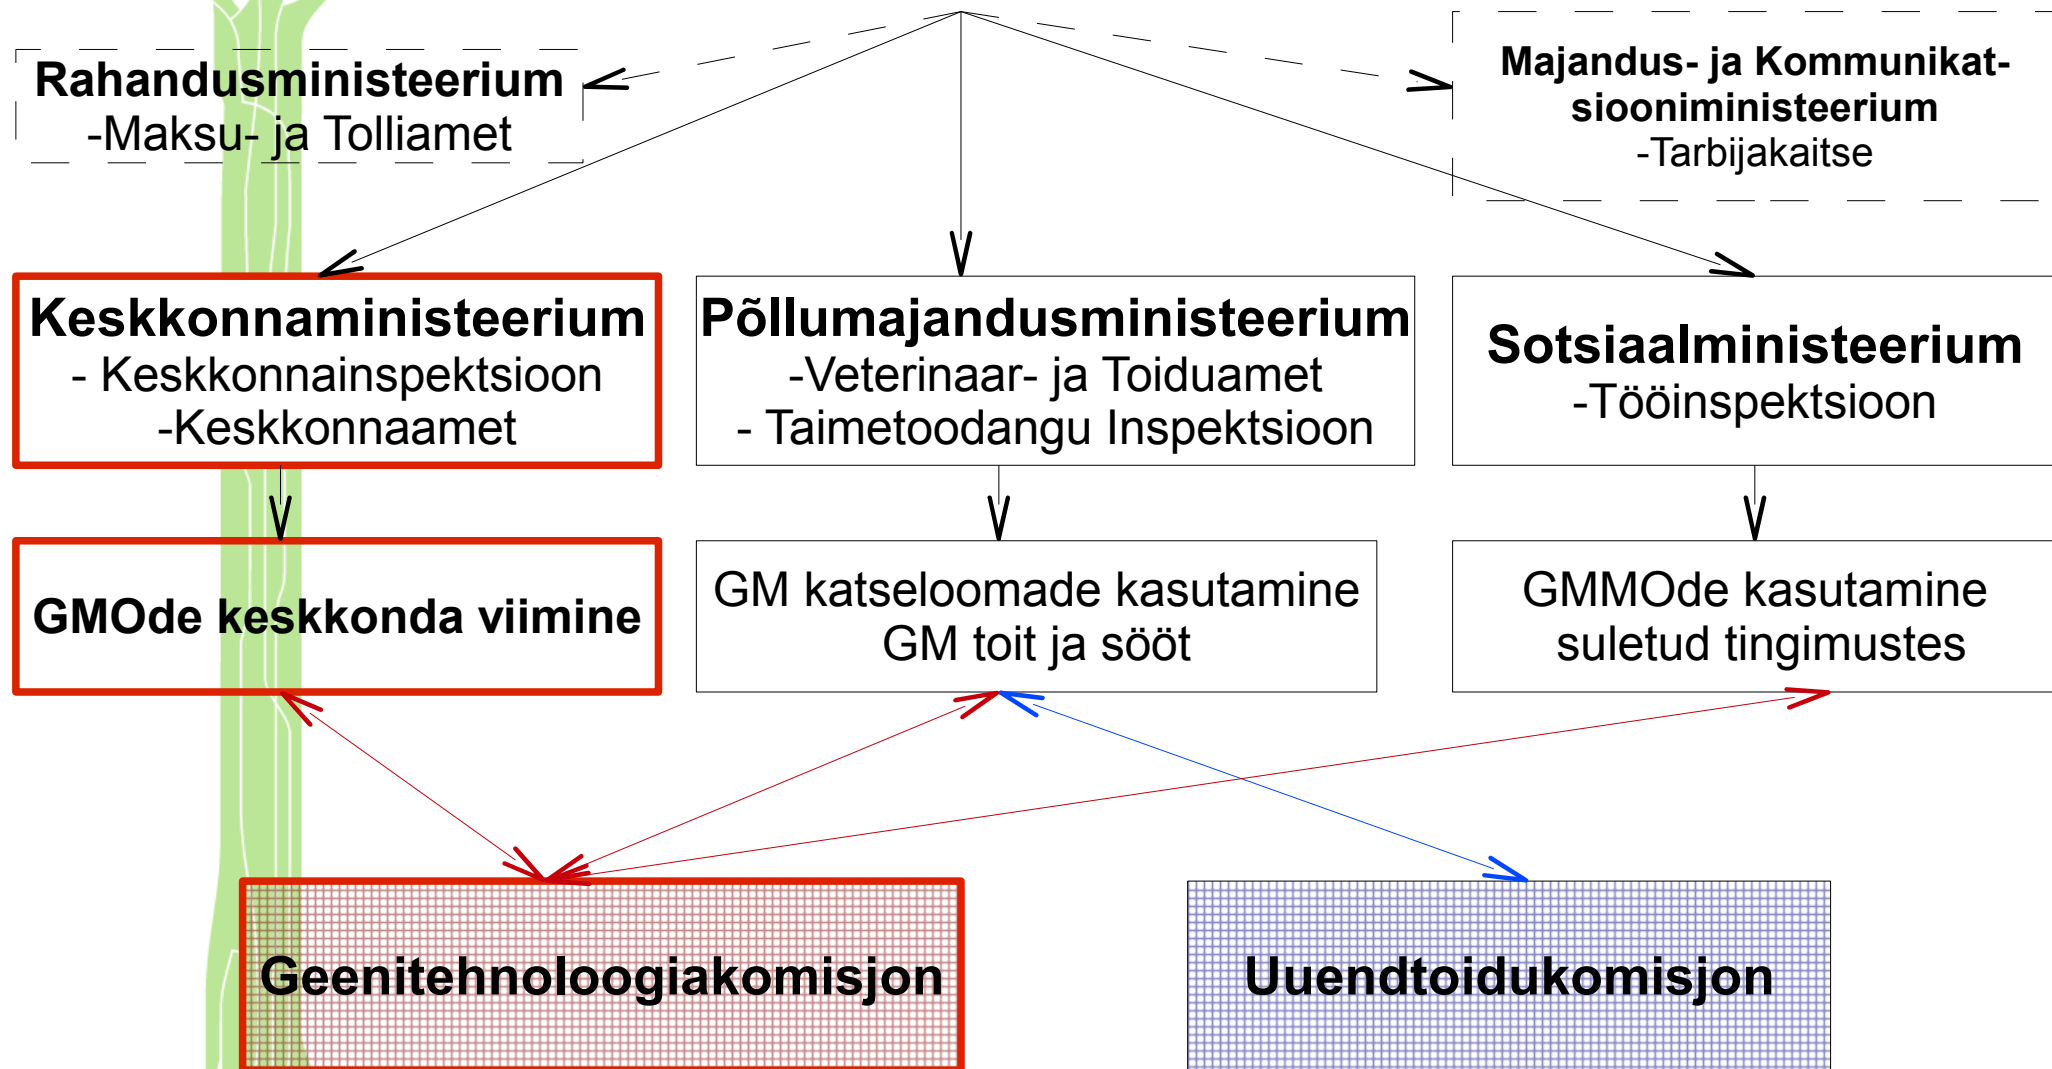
Rahandusministeerium
-Maksu- ja Tolliamet

Majandus- ja Kommunikatsiooniministeerium
-Tarbijakaitse

Keskkonnaministeerium
- Keskkonnainspektsioon
-Keskkonnaamet

Põllumajandusministeerium
-Veterinaar- ja Toiduamet
- Taimetoodangu Inspektsioon

Sotsiaalministeerium
-Tööinspektsioon

GMOde keskkonda viimine

GM katseloomade kasutamine
GM toit ja sööt

GMMOde kasutamine
suletud tingimustes

Geenitehnoloogiakomisjon

Uuendtoidukomisjon